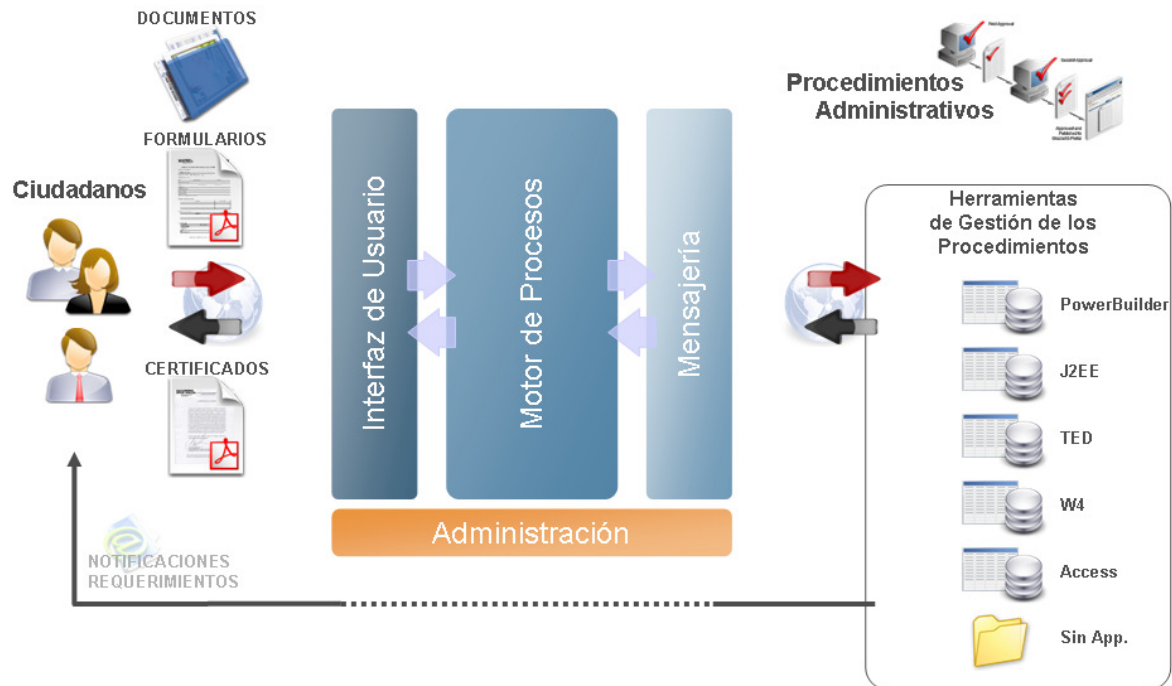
DOCUMENTOS

FORMULARIOS

Ciudadanos

CERTIFICADOS

Interfaz de Usuario

Motor de Procesos

Mensajería

Administración

Procedimientos Administrativos

Herramientas de Gestión de los Procedimientos

PowerBuilder

J2EE

TED

W4

Access

Sin App.

NOTIFICACIONES
REQUERIMIENTOS